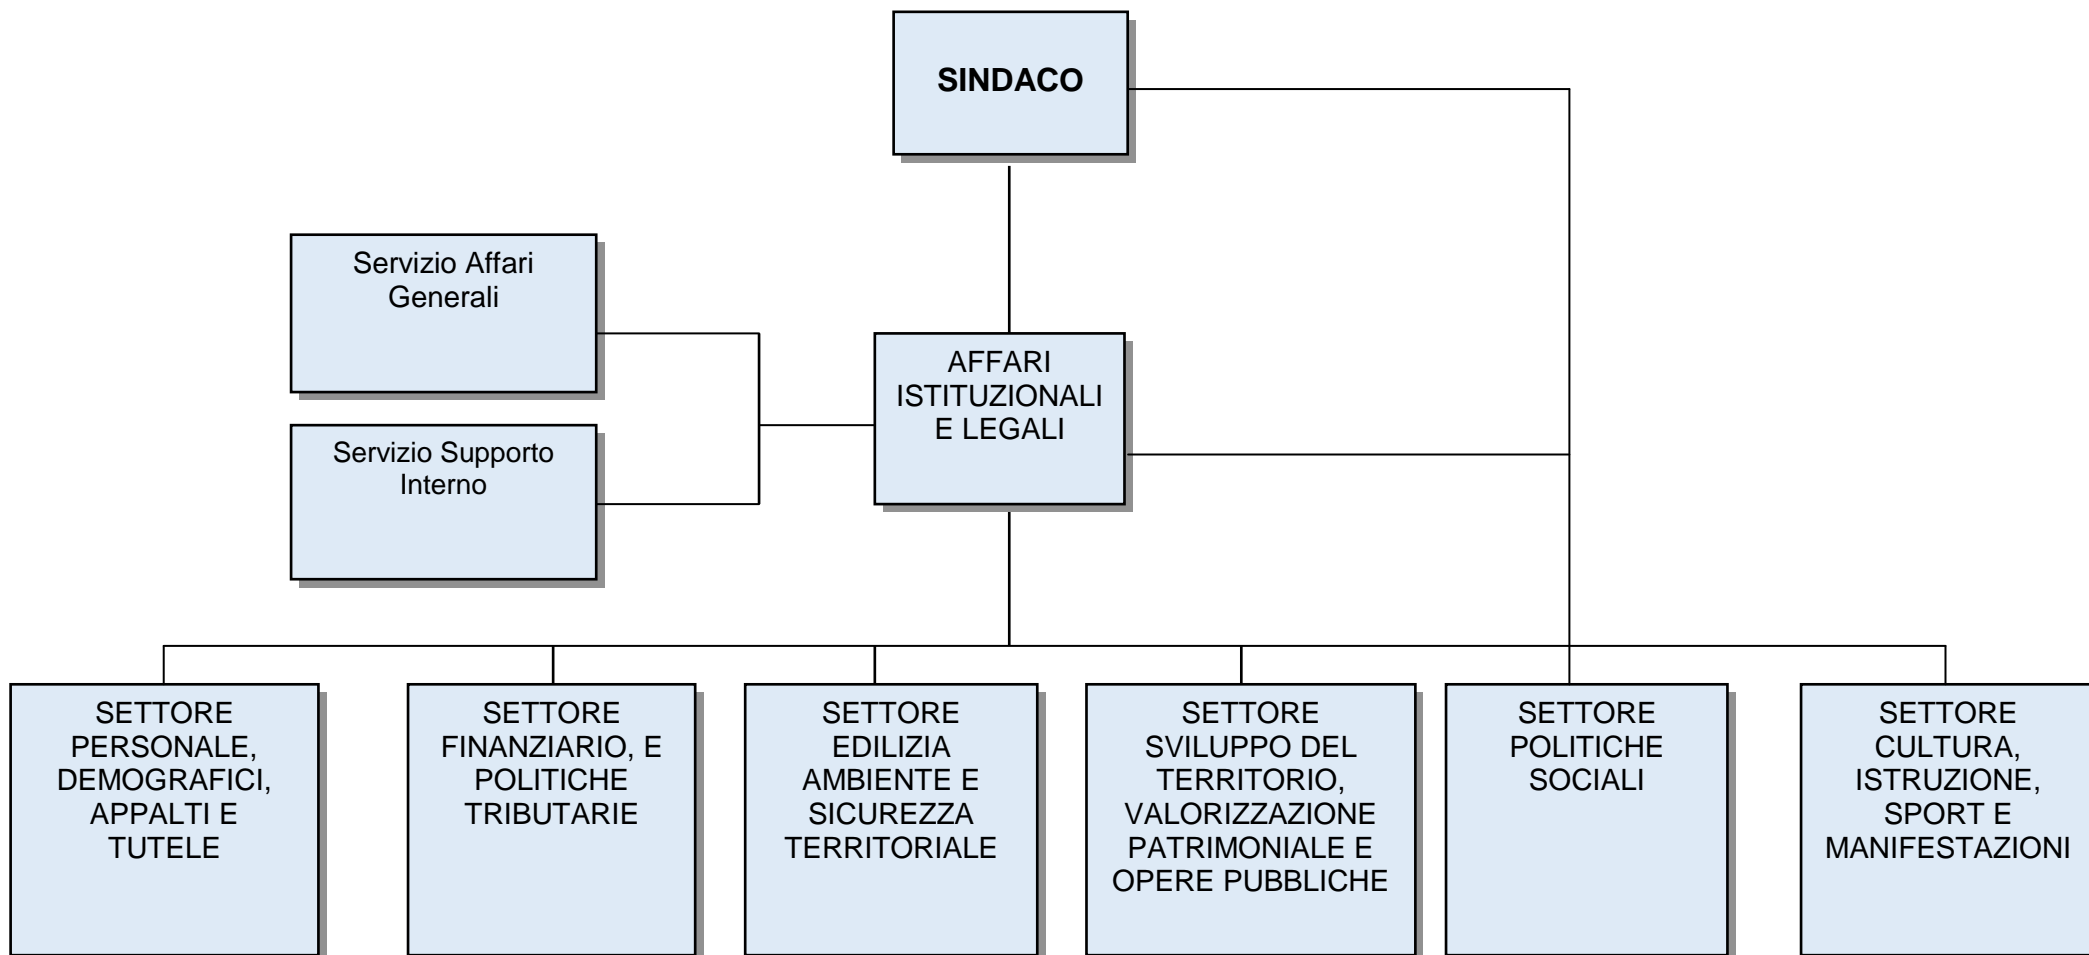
SINDACO

Servizio Affari Generali

Servizio Supporto Interno

AFFARI ISTITUZIONALI E LEGALI

SETTORE PERSONALE, DEMOGRAFICI, APPALTI E TUTELE

SETTORE FINANZIARIO, E POLITICHE TRIBUTARIE

SETTORE EDILIZIA AMBIENTE E SICUREZZA TERRITORIALE

SETTORE SVILUPPO DEL TERRITORIO, VALORIZZAZIONE PATRIMONIALE E OPERE PUBBLICHE

SETTORE POLITICHE SOCIALI

SETTORE CULTURA, ISTRUZIONE, SPORT E MANIFESTAZIONI